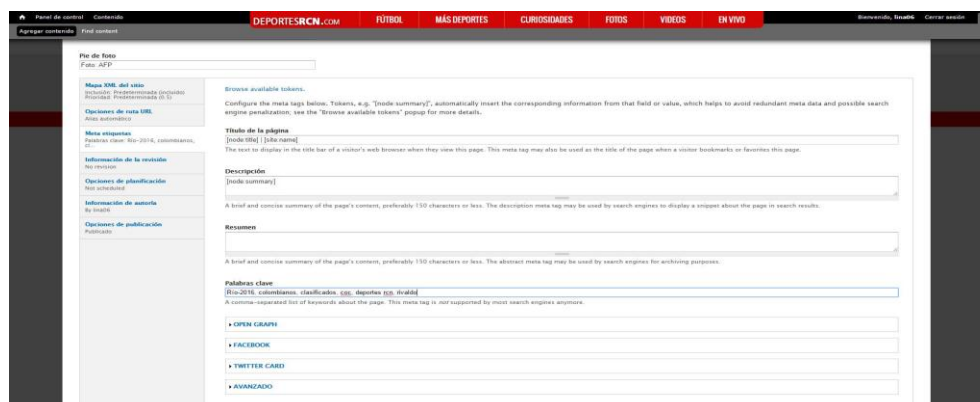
Panel de control Contenido

DEPORTESRCN.COM FÚTBOL MÁS DEPORTES CURIOSIDADES FOTOS VIDEOS EN VIVO

Bienvenido, lina06 Cerrar sesión

Agregar contenido Find content

Pie de foto
Foto: AFP

Mapa XML del sitio
Inclusión: Predeterminado (incluido) Prioridad: Predeterminado (0.5)

Opciones de ruta URL
Alias automático

Meta etiquetas
Palabras clave: Rio-2016, colombianos, cl...

Información de la revisión
No revision

Opciones de planificación
Not scheduled

Información de autoría
By lina06

Opciones de publicación
Publicado

Browse available tokens.

Configure the meta tags below. Tokens, e.g. "[node:summary]", automatically insert the corresponding information from that field or value, which helps to avoid redundant meta data and possible search engine penalization; see the "Browse available tokens" popup for more details.

Título de la página
[node:title] | [site:name]
The text to display in the title bar of a visitor's web browser when they view this page. This meta tag may also be used as the title of the page when a visitor bookmarks or favorites this page.

Descripción
[node:summary]
A brief and concise summary of the page's content, preferably 150 characters or less. The description meta tag may be used by search engines to display a snippet about the page in search results.

Resumen
A brief and concise summary of the page's content, preferably 150 characters or less. The abstract meta tag may be used by search engines for archiving purposes.

Palabras clave
Rio-2016, colombianos, clasificados, coc, deportes rcn, rivaldo
A comma-separated list of keywords about the page. This meta tag is not supported by most search engines anymore.

OPEN GRAPH

FACEBOOK

TWITTER CARD

AVANZADO